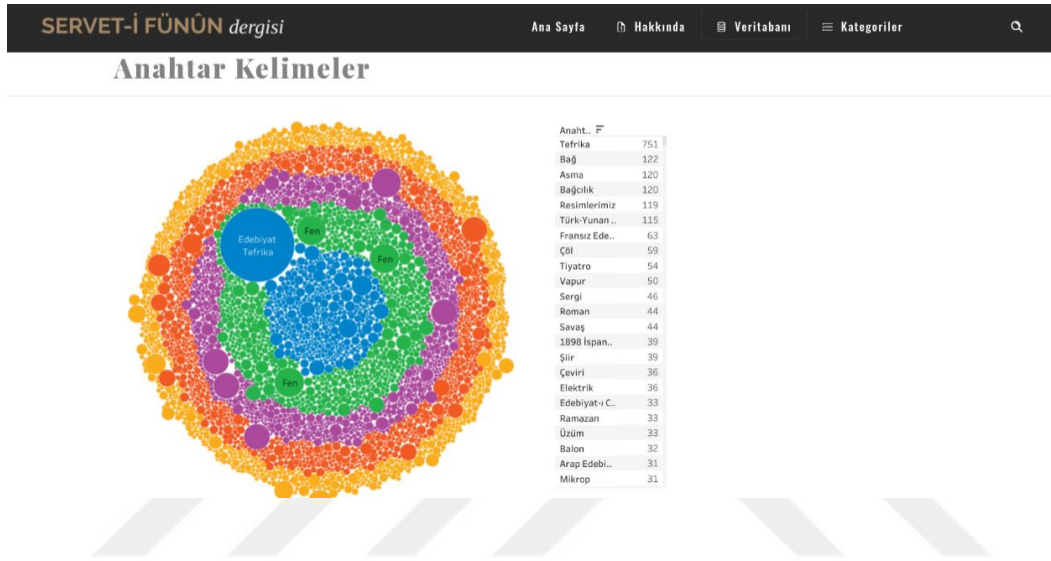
SERVET-İ FÜNÛN dergisi

Ana Sayfa Hakkında Veritabanı Kategoriler

Anahtar Kelimeler

Edebiyat Tefrika

Fen

Fen

Fen

| Anaht.. | |
|---|---|
| Tefrika | 751 |
| Bağ | 122 |
| Asma | 120 |
| Bağcılık | 120 |
| Resimlerimiz | 119 |
| Türk-Yunan .. | 115 |
| Fransız Ede.. | 63 |
| Çöl | 59 |
| Tiyatro | 54 |
| Vapur | 50 |
| Sergi | 46 |
| Roman | 44 |
| Savaş | 44 |
| 1898 İspan.. | 39 |
| Şiir | 39 |
| Çeviri | 36 |
| Elektrik | 36 |
| Edebiyat-ı C.. | 33 |
| Ramazan | 33 |
| Üzüm | 33 |
| Balon | 32 |
| Arap Edebi.. | 31 |
| Mikrop | 31 |